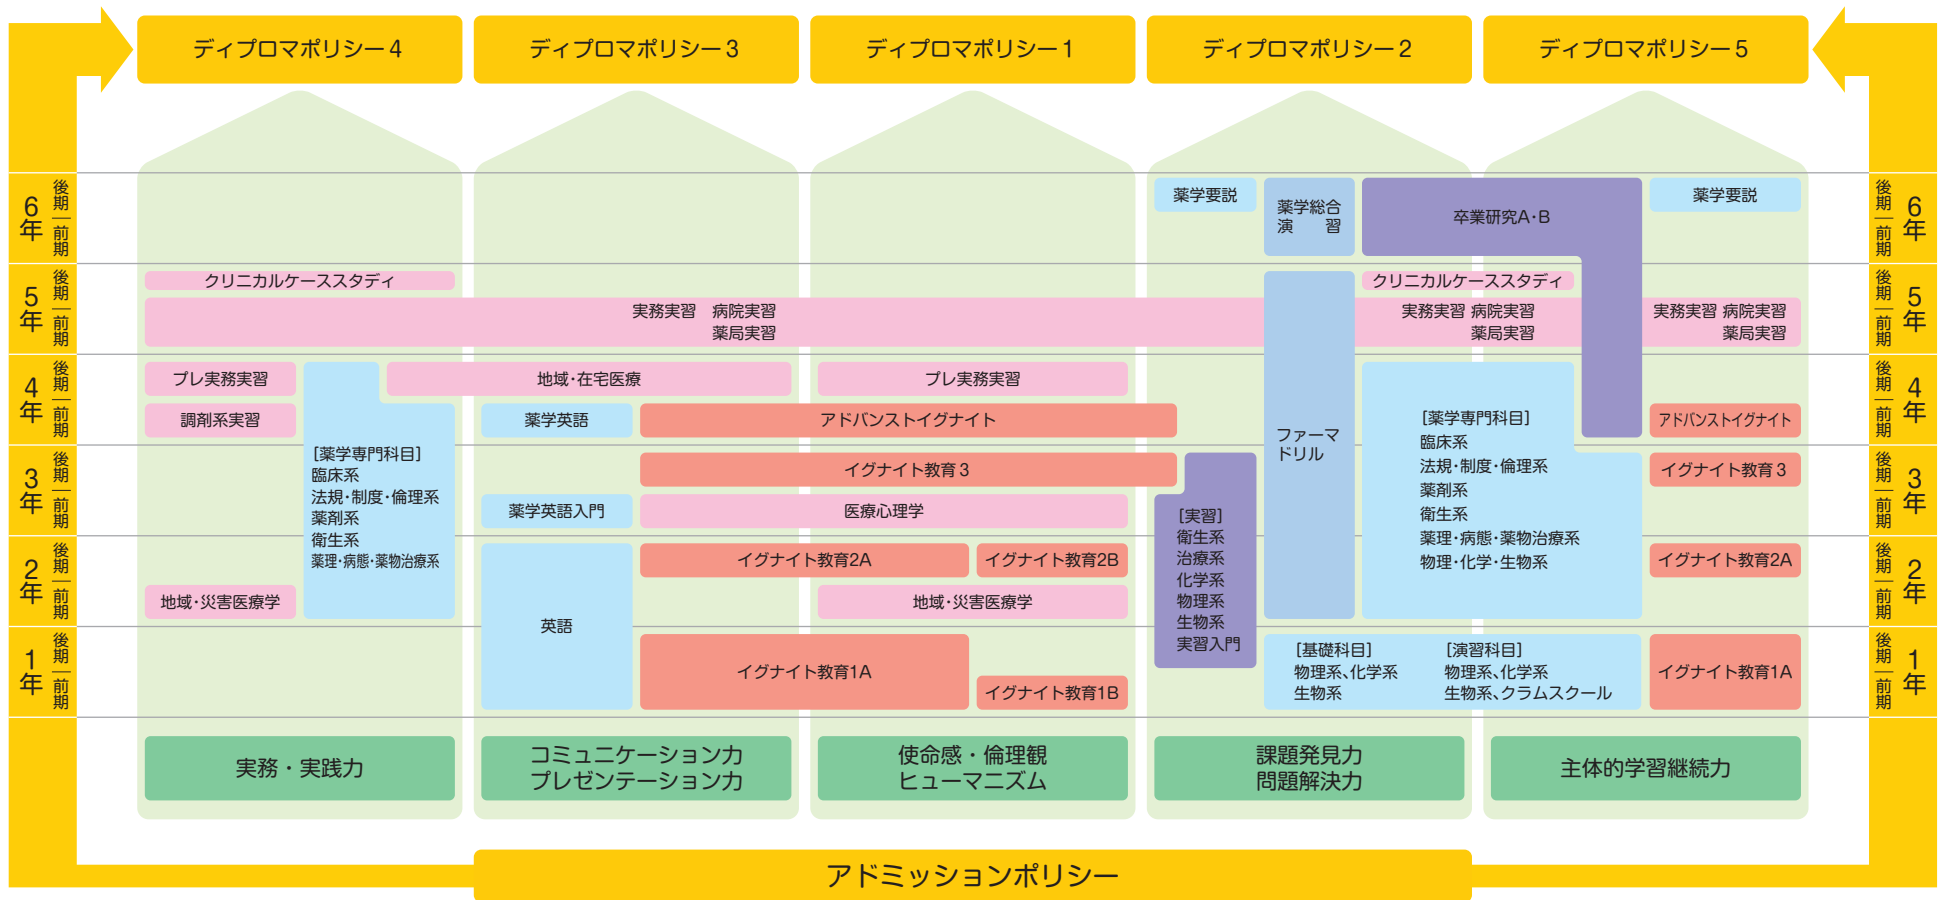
ディプロマポリシー4　ディプロマポリシー3　ディプロマポリシー1　ディプロマポリシー2　ディプロマポリシー5

6年 後期 前期
5年 後期 前期
4年 後期 前期
3年 後期 前期
2年 後期 前期
1年 後期 前期

薬学要説
薬学総合演習
卒業研究A･B
薬学要説

クリニカルケーススタディ
実務実習 病院実習 薬局実習
クリニカルケーススタディ
実務実習 病院実習 薬局実習
実務実習 病院実習 薬局実習

プレ実務実習
地域･在宅医療
プレ実務実習
調剤系実習
薬学英語
アドバンストイグナイト
アドバンストイグナイト

［薬学専門科目］
臨床系
法規･制度･倫理系
薬剤系
衛生系
薬理･病態･薬物治療系

ファーマドリル

［薬学専門科目］
臨床系
法規･制度･倫理系
薬剤系
衛生系
薬理･病態･薬物治療系
物理･化学･生物系

イグナイト教育3
イグナイト教育3
薬学英語入門
医療心理学

［実習］
衛生系
治療系
化学系
物理系
生物系
実習入門

イグナイト教育2A
イグナイト教育2B
イグナイト教育2A
地域･災害医療学
地域･災害医療学

英語
イグナイト教育1A
イグナイト教育1B
［基礎科目］
物理系、化学系
生物系
［演習科目］
物理系、化学系
生物系、クラムスクール
イグナイト教育1A

実務・実践力
コミュニケーション力
プレゼンテーション力
使命感・倫理観
ヒューマニズム
課題発見力
問題解決力
主体的学習継続力

アドミッションポリシー